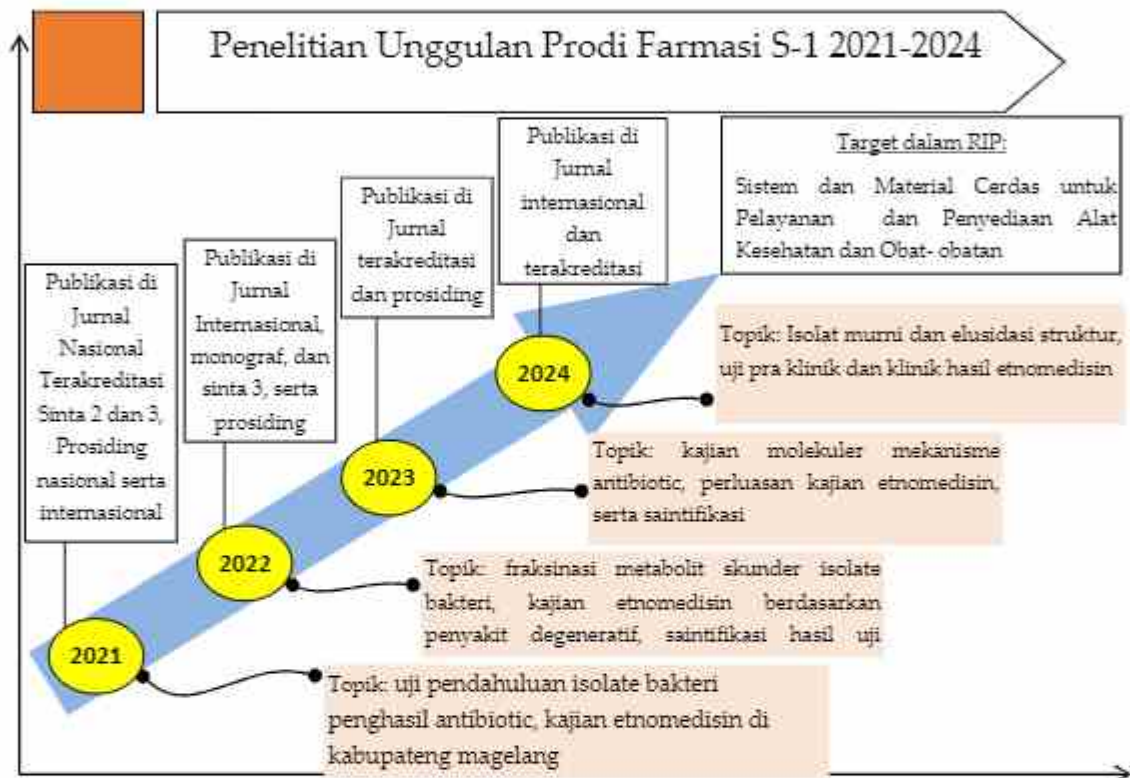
Penelitian Unggulan Prodi Farmasi S-1 2021-2024

Publikasi di Jurnal Nasional Terakreditasi Sinta 2 dan 3, Prosiding nasional serta internasional

Publikasi di Jurnal Internasional, monograf, dan sinta 3, serta prosiding

Publikasi di Jurnal terakreditasi dan prosiding

Publikasi di Jurnal internasional dan terakreditasi

Target dalam RIP:

Sistem dan Material Cerdas untuk Pelayanan dan Penyediaan Alat Kesehatan dan Obat- obatan

2024

Topik: Isolat murni dan elusidasi struktur, uji pra klinik dan klinik hasil etnomedisin

2023

Topik: kajian molekuler mekanisme antibiotic, perluasan kajian etnomedisin, serta saintifikasi

2022

Topik: fraksinasi metabolit skunder isolate bakteri, kajian etnomedisin berdasarkan penyakit degeneratif, saintifikasi hasil uji

2021

Topik: uji pendahuluan isolate bakteri penghasil antibiotic, kajian etnomedisin di kabupateng magelang